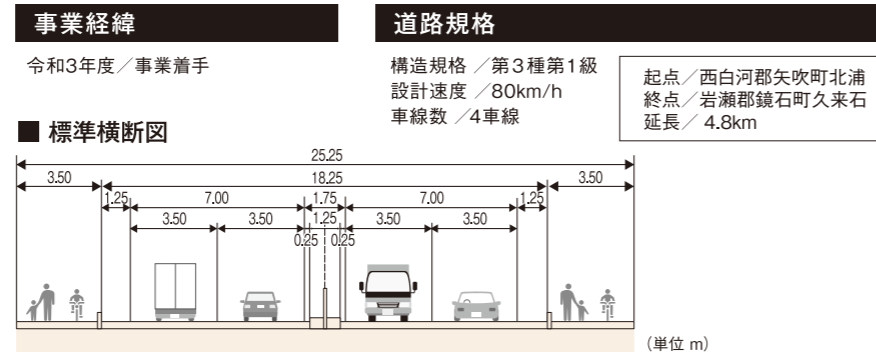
事業経緯

令和3年度／事業着手

道路規格

構造規格 ／第３種第１級
設計速度 ／80km/h
車線数 ／4車線

起点／西白河郡矢吹町北浦
終点／岩瀬郡鏡石町久来石
延長／ 4.8km

■ 標準横断図

25.25
3.50
18.25
3.50
1.25
7.00
1.75
7.00
1.25
3.50
3.50
1.25
3.50
3.50
0.25
0.25

（単位 m）